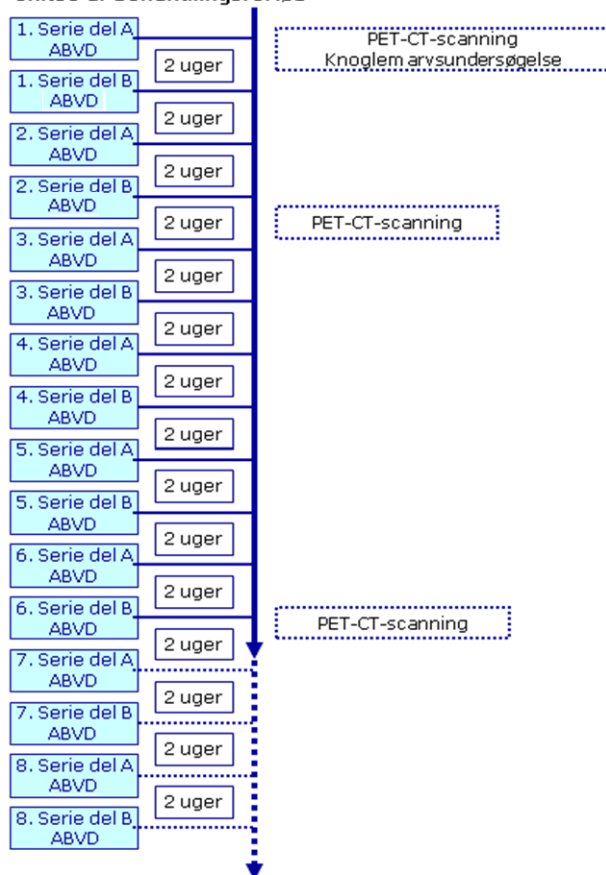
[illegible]

1. Serie del A ABVD

2 uger

PET-CT-scanning Knoglemarvsundersøgelse

1. Serie del B ABVD

2 uger

2. Serie del A ABVD

2 uger

2. Serie del B ABVD

2 uger

PET-CT-scanning

3. Serie del A ABVD

2 uger

3. Serie del B ABVD

2 uger

4. Serie del A ABVD

2 uger

4. Serie del B ABVD

2 uger

5. Serie del A ABVD

2 uger

5. Serie del B ABVD

2 uger

6. Serie del A ABVD

2 uger

6. Serie del B ABVD

PET-CT-scanning

2 uger

7. Serie del A ABVD

2 uger

7. Serie del B ABVD

2 uger

8. Serie del A ABVD

2 uger

8. Serie del B ABVD